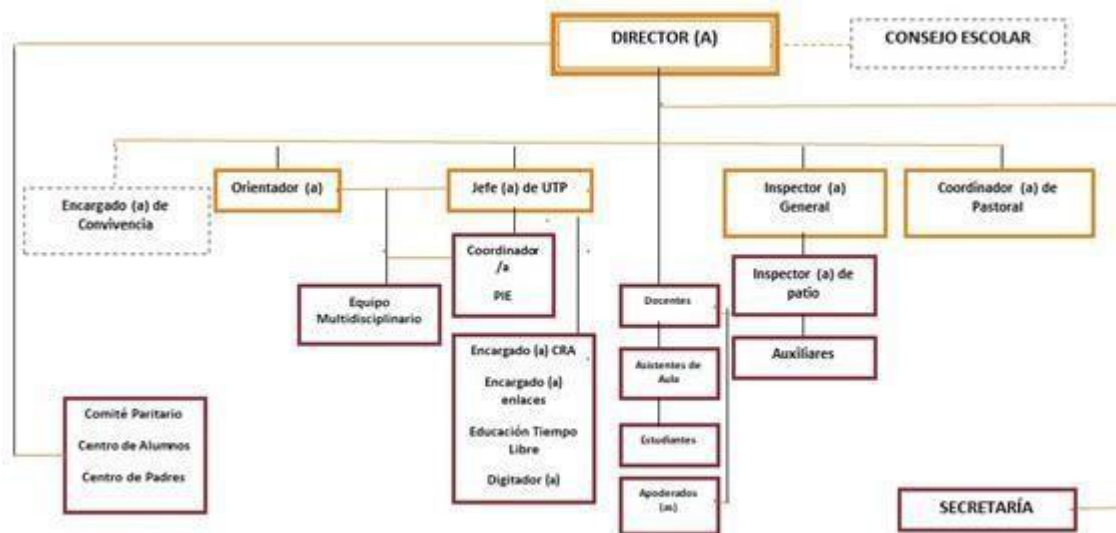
DIRECTOR (A)

CONSEJO ESCOLAR

Encargado (a) de Convivencia

Orientador (a)

Jefe (a) de UTP

Inspector (a) General

Coordinador (a) de Pastoral

Coordinador /a PIE

Equipo Multidisciplinario

Docentes

Inspector (a) de patio

Auxiliares

Encargado (a) CRA

Encargado (a) enlaces

Educación Tiempo Libre

Digitador (a)

Asistentes de Aula

Estudiantes

Apoderados (as)

Comité Paritario

Centro de Alumnos

Centro de Padres

SECRETARÍA